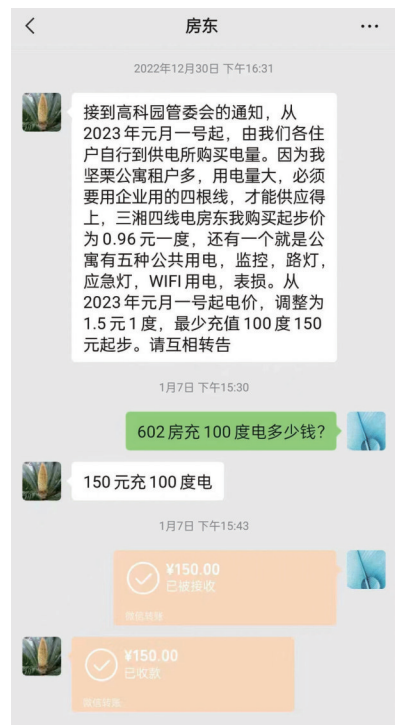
房东

2022年12月30日 下午16:31

接到高科园管委会的通知，从2023年元月一号起，由我们各住户自行到供电所购买电量。因为我坚栗公寓租户多，用电量大，必须要用企业用的四根线，才能供应得上，三湘四线电房东我购买起步价为0.96元一度，还有一个就是公寓有五种公共用电，监控，路灯，应急灯，WIFI用电，表损。从2023年元月一号起电价，调整为1.5元1度，最少充值100度150元起步。请互相转告

1月7日 下午15:30

602房充100度电多少钱?

150元充100度电

1月7日 下午15:43

¥150.00
已被接收
微信转账

¥150.00
已收款
微信转账